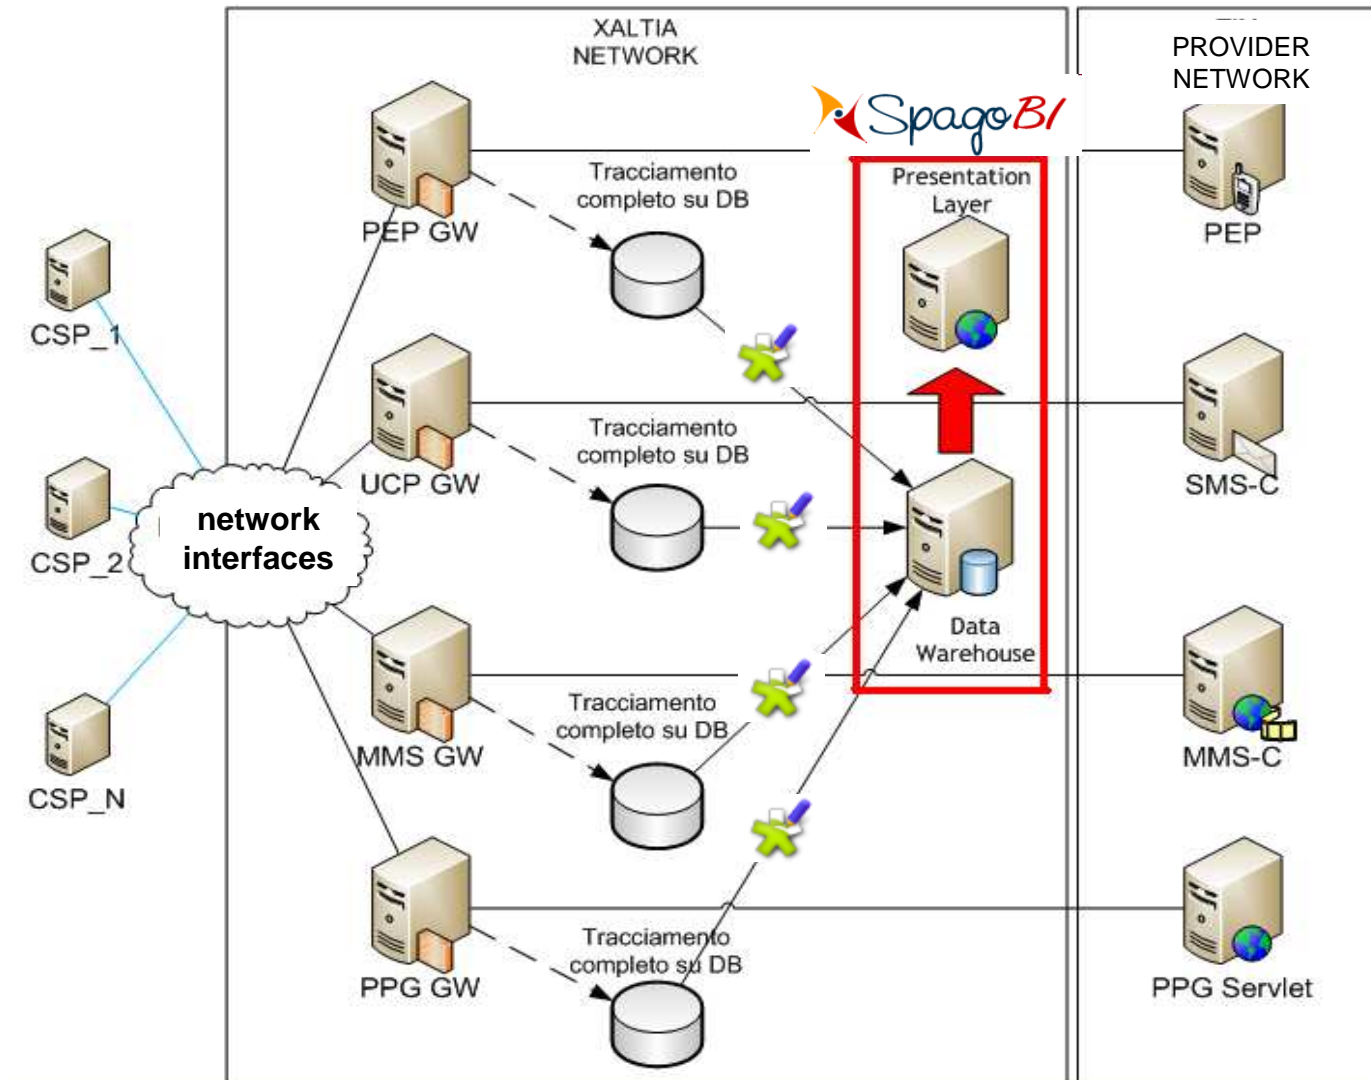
XALTIA NETWORK

PROVIDER NETWORK

SpagoBI

Presentation Layer

Data Warehouse

PEP GW

Tracciamento completo su DB

UCP GW

Tracciamento completo su DB

MMS GW

Tracciamento completo su DB

PPG GW

Tracciamento completo su DB

CSP_1

CSP_2

CSP_N

network interfaces

PEP

SMS-C

MMS-C

PPG Servlet